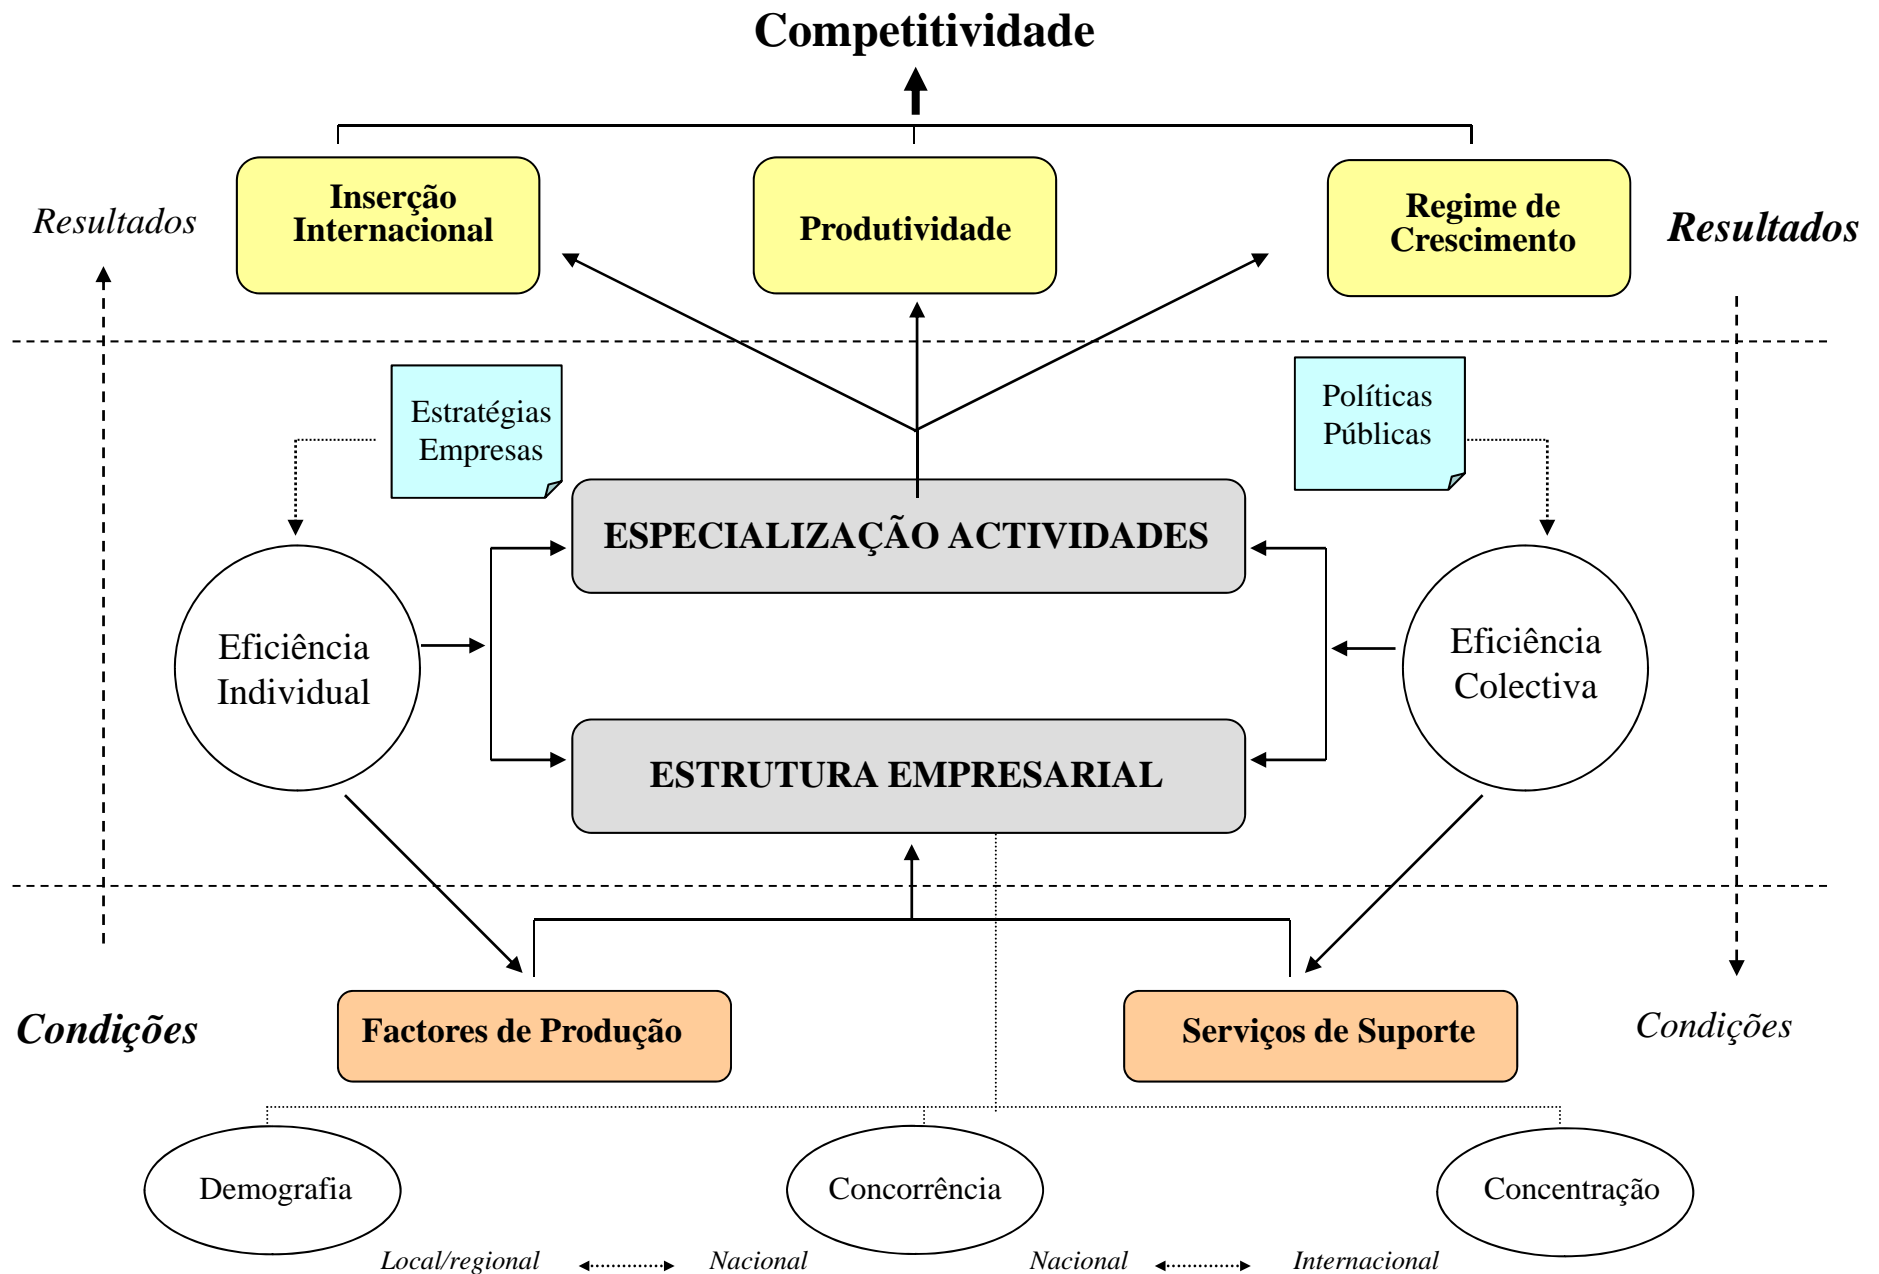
Competitividade

Resultados

Inserção Internacional

Produtividade

Regime de Crescimento

Resultados

Estratégias Empresas

Políticas Públicas

ESPECIALIZAÇÃO ACTIVIDADES

Eficiência Individual

Eficiência Colectiva

ESTRUTURA EMPRESARIAL

Condições

Factores de Produção

Serviços de Suporte

Condições

Demografia

Concorrência

Concentração

Local/regional

Nacional

Nacional

Internacional